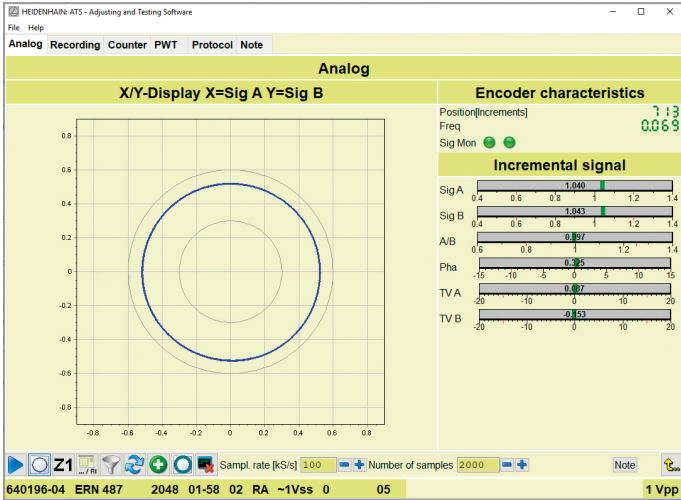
HEIDENHAIN: ATS - Adjusting and Testing Software

File Help

Analog Recording Counter PWT Protocol Note

Analog

X/Y-Display X=Sig A Y=Sig B

0.8
0.6
0.4
0.2
0
-0.2
-0.4
-0.6
-0.8

-0.8 -0.6 -0.4 -0.2 0 0.2 0.4 0.6 0.8

Encoder characteristics

Position[Increments] 713
Freq 0.069
Sig Mon

Incremental signal

Sig A 1.040
0.4 0.6 0.8 1 1.2 1.4

Sig B 1.043
0.4 0.6 0.8 1 1.2 1.4

A/B 0.997
0.6 0.8 1 1.2 1.4

Pha 0.325
-15 -10 -5 0 5 10 15

TV A 0.087
-20 -10 0 10 20

TV B -0.153
-20 -10 0 10 20

Z1 Sampl. rate [kS/s] 100 Number of samples 2000 Note

640196-04 ERN 487 2048 01-58 02 RA ~1Vss 0 05 1 Vpp